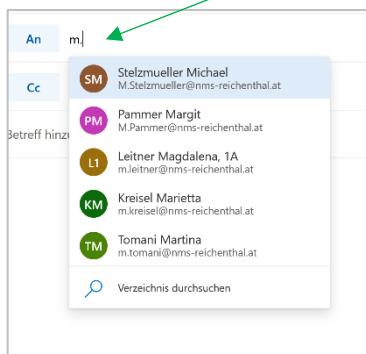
An m.

Cc

Betreff hinzu

SM Stelzmueller Michael
M.Stelzmueller@nms-reichenthal.at

PM Pammer Margit
M.Pammer@nms-reichenthal.at

L1 Leitner Magdalena, 1A
m.leitner@nms-reichenthal.at

KM Kreisel Marietta
m.kreisel@nms-reichenthal.at

TM Tomani Martina
m.tomani@nms-reichenthal.at

Verzeichnis durchsuchen